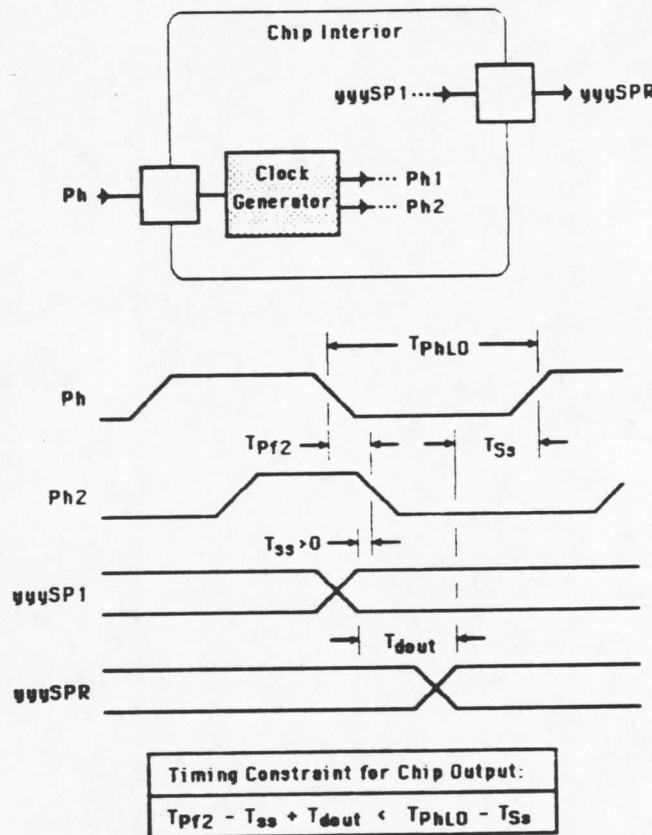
Chip Interior

yyySP1

yyySPR

Ph

Clock Generator

Ph1

Ph2

$T_{PhLO}$

Ph

$T_{Pf2}$

$T_{Ss}$

Ph2

$T_{ss} > 0$

yyySP1

$T_{dout}$

yyySPR

| Timing Constraint for Chip Output: |
|---|
| $T_{Pf2} - T_{ss} + T_{dout} < T_{PhLO} - T_{Ss}$ |